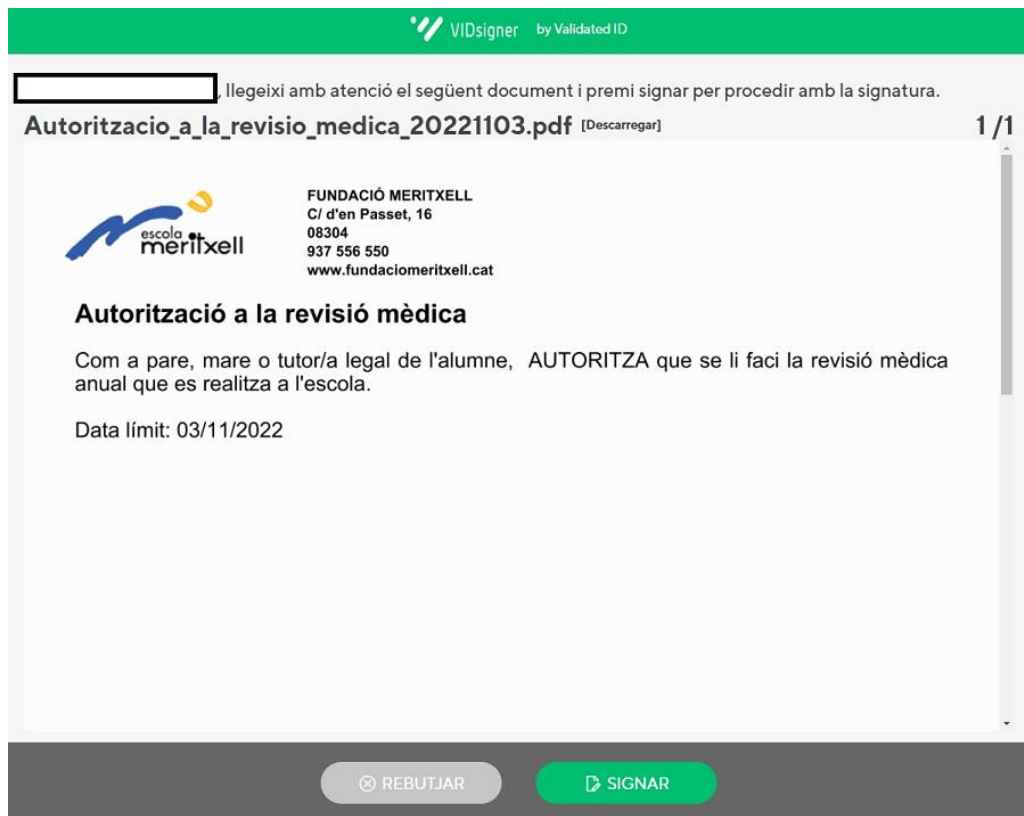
VIDsigner by Validated ID

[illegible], llegeixi amb atenció el següent document i premi signar per procedir amb la signatura.

Autoritzacio_a_la_revisio_medica_20221103.pdf [Descarregar] 1/1

escola meritxell

FUNDACIÓ MERITXELL
C/ d'en Passet, 16
08304
937 556 550
www.fundaciomeritxell.cat

Autorització a la revisió mèdica

Com a pare, mare o tutor/a legal de l'alumne, AUTORITZA que se li faci la revisió mèdica anual que es realitza a l'escola.

Data límit: 03/11/2022

REBUTJAR

SIGNAR